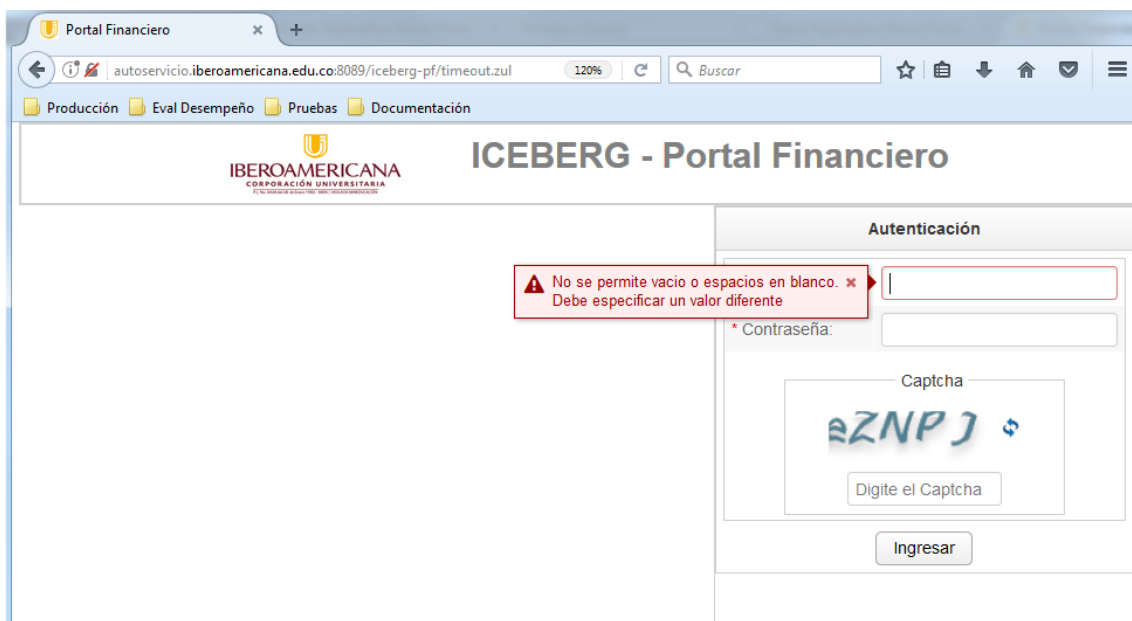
Portal Financiero ×
+
autoservicio.iberoamericana.edu.co:8089/iceberg-pf/timeout.zul
120%
Buscar
Producción Eval Desempeño Pruebas Documentación

IBEROAMERICANA
CORPORACIÓN UNIVERSITARIA
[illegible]

ICEBERG - Portal Financiero

Autenticación

No se permite vacio o espacios en blanco. ×
Debe especificar un valor diferente

* Contraseña:

Captcha
aZNPJ

Digite el Captcha

Ingresar